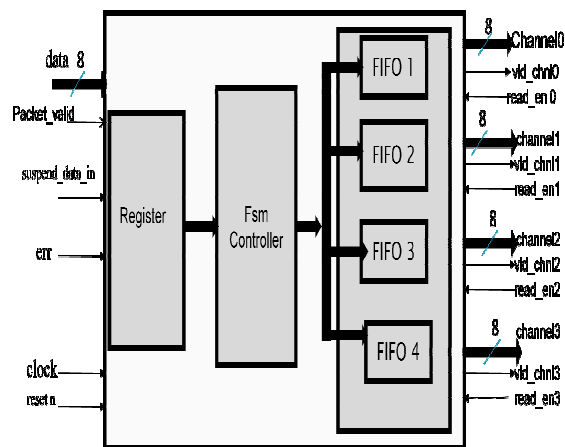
data 8
Packet_valid
suspend_data_in
err
clock
reset n
Register
Fsm Controller
FIFO 1
FIFO 2
FIFO 3
FIFO 4
8
Channel0
vld_chnl0
read_en 0
8
channel1
vld_chnl1
read_en1
8
channel2
vld_chnl2
read_en2
8
channel3
vld_chnl3
read_en3